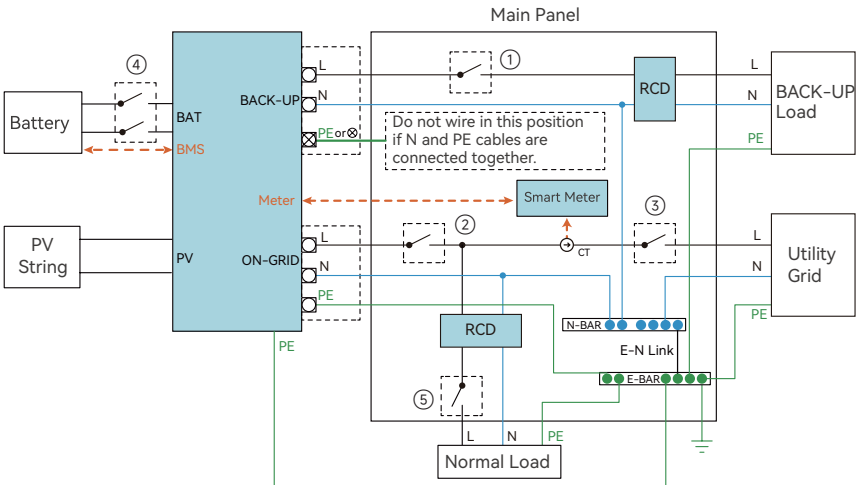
Main Panel

④

Battery

BAT

BMS

BACK-UP

L

N

PE or ⊗

①

RCD

L

N

BACK-UP Load

PE

Do not wire in this position if N and PE cables are connected together.

Meter

Smart Meter

CT

③

②

PV String

PV

ON-GRID

L

N

PE

L

N

Utility Grid

PE

RCD

N-BAR

E-N Link

E-BAR

⑤

PE

L

N

PE

Normal Load